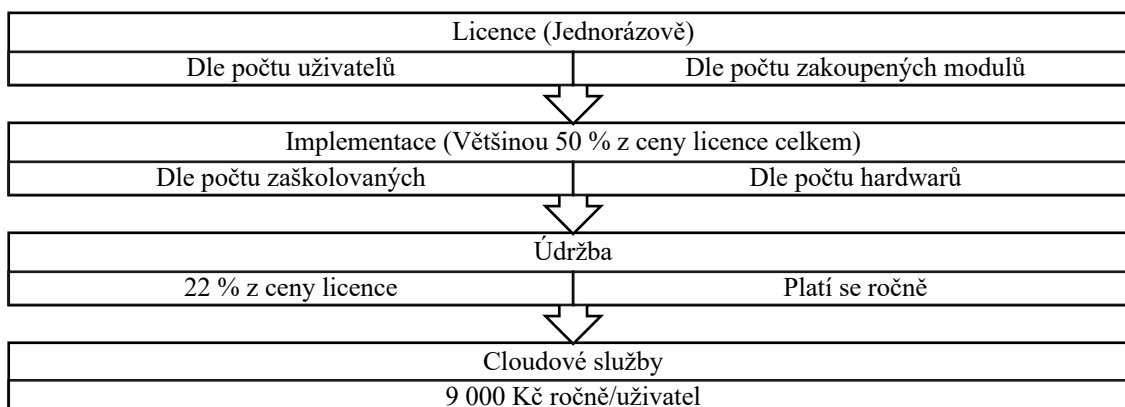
Licence (Jednorázově)

Dle počtu uživatelů

Dle počtu zakoupených modulů

Implementace (Většinou 50 % z ceny licence celkem)

Dle počtu zaškolovaných

Dle počtu hardwarů

Údržba

22 % z ceny licence

Platí se ročně

Cloudové služby

9 000 Kč ročně/uživatel